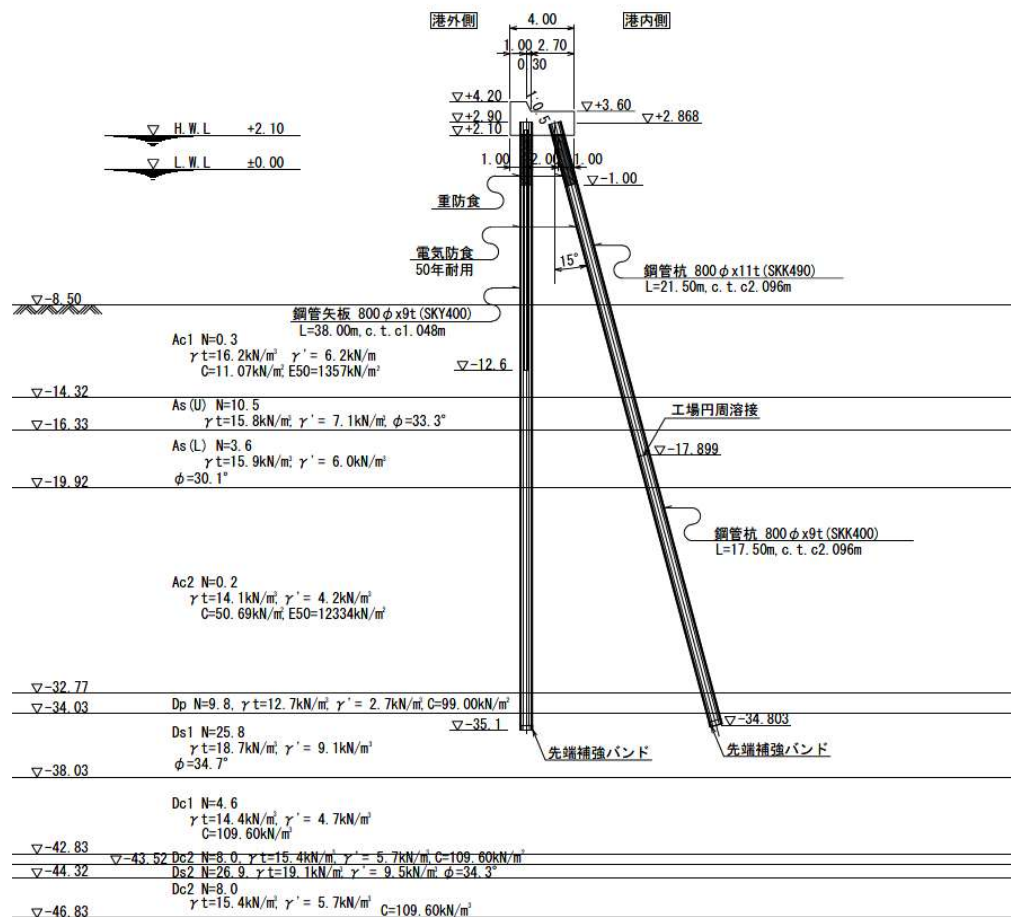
港外側
4.00
港内側
1.00 2.70
0.30
▽+4.20
1:0.5
▽+3.60
▽+2.868
▽+2.90
▽+2.10
▽ H.W.L +2.10
▽ L.W.L ±0.00
1.00 2.00 1.00
▽-1.00
重防食
電気防食
50年耐用
15°
鋼管杭 800φx11t(SKK490)
L=21.50m, c.t.c2.096m
▽-8.50
鋼管矢板 800φx9t(SKY400)
L=38.00m, c.t.c1.048m
Ac1 N=0.3
γt=16.2kN/m³ γ'= 6.2kN/m
C=11.07kN/m² E50=1357kN/m²
▽-12.6
▽-14.32
As(U) N=10.5
γt=15.8kN/m³ γ'= 7.1kN/m³ φ=33.3°
工場円周溶接
▽-16.33
As(L) N=3.6
γt=15.9kN/m³ γ'= 6.0kN/m³
▽-17.899
φ=30.1°
▽-19.92
鋼管杭 800φx9t(SKK400)
L=17.50m, c.t.c2.096m
Ac2 N=0.2
γt=14.1kN/m³ γ'= 4.2kN/m³
C=50.69kN/m² E50=12334kN/m²
▽-32.77
▽-34.03
Dp N=9.8, γt=12.7kN/m³ γ'= 2.7kN/m³ C=99.00kN/m²
▽-34.803
▽-35.1
Ds1 N=25.8
γt=18.7kN/m³ γ'= 9.1kN/m³
φ=34.7°
先端補強バンド
先端補強バンド
▽-38.03
Dc1 N=4.6
γt=14.4kN/m³ γ'= 4.7kN/m³
C=109.60kN/m²
▽-42.83
▽-43.52 Dc2 N=8.0, γt=15.4kN/m³ γ'= 5.7kN/m³ C=109.60kN/m²
▽-44.32
Ds2 N=26.9, γt=19.1kN/m³ γ'= 9.5kN/m³ φ=34.3°
Dc2 N=8.0
γt=15.4kN/m³ γ'= 5.7kN/m³ C=109.60kN/m²
▽-46.83